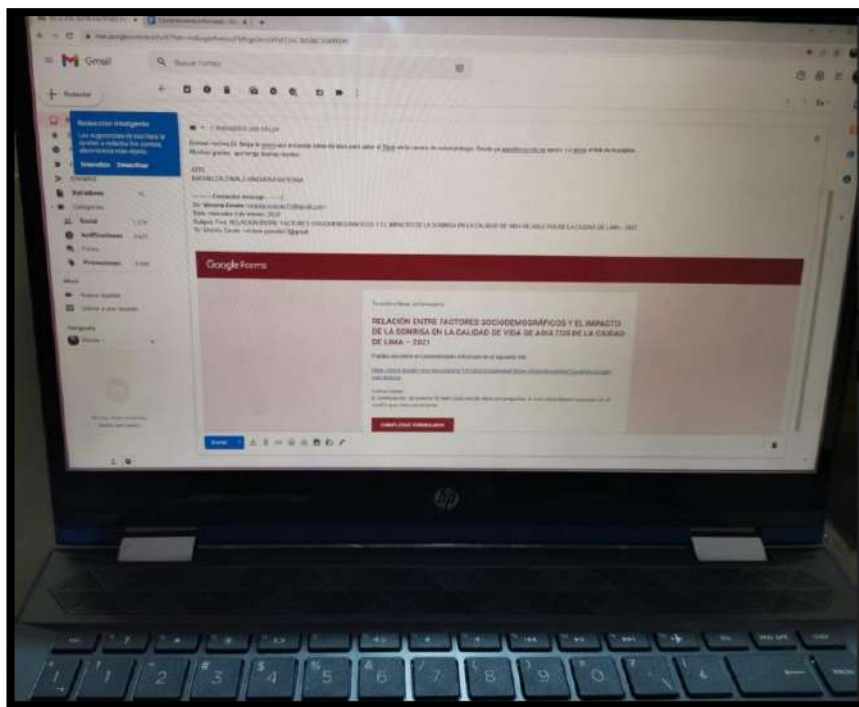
Gmail

Buscar correo

Redactar

Redacción inteligente

Las sugerencias de escritura te ayudan a redactar los correos electrónicos más rápido.

Entendido  Desactivar

Estrellados

Categorías

Social

Notificaciones

Foros

Promociones

Google Forms

RELACIÓN ENTRE FACTORES SOCIODEMOGRÁFICOS Y EL IMPACTO DE LA SONRISA EN LA CALIDAD DE VIDA DE ADULTOS DE LA CIUDAD DE LIMA – 2021

COMPLETAR FORMULARIO

Enviar

hp